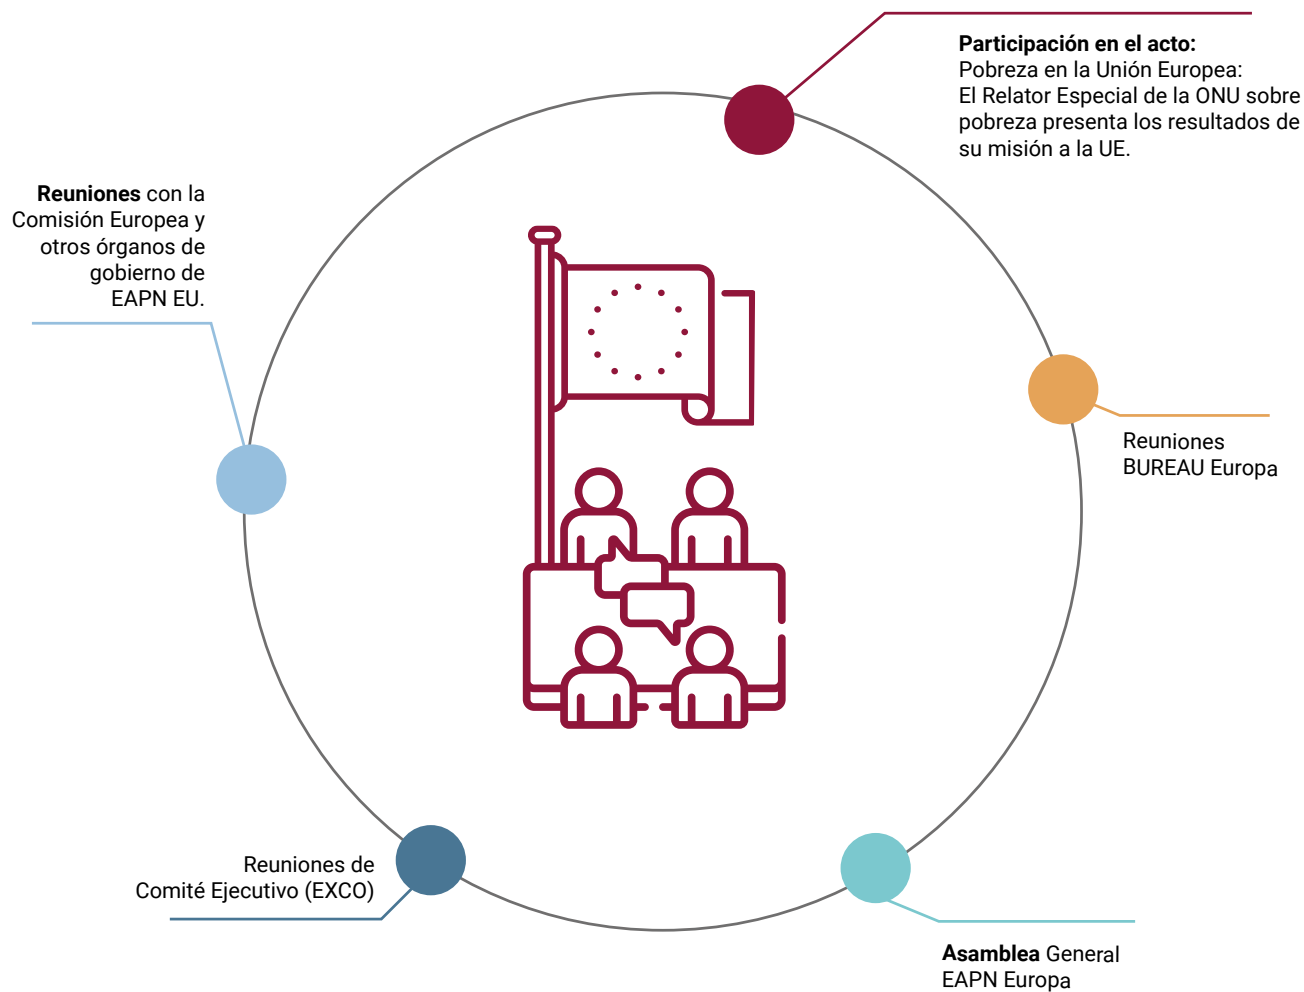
**Participación en el acto:**
Pobreza en la Unión Europea:
El Relator Especial de la ONU sobre pobreza presenta los resultados de su misión a la UE.

**Reuniones** con la Comisión Europea y otros órganos de gobierno de EAPN EU.

Reuniones BUREAU Europa

Reuniones de Comité Ejecutivo (EXCO)

**Asamblea** General EAPN Europa